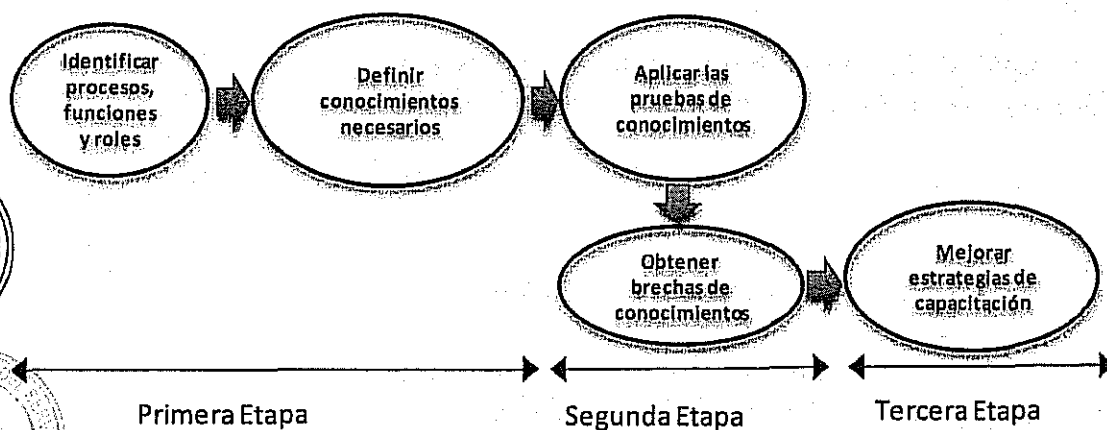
Identificar procesos, funciones y roles

Definir conocimientos necesarios

Aplicar las pruebas de conocimientos

Obtener brechas de conocimientos

Mejorar estrategias de capacitación

Primera Etapa

Segunda Etapa

Tercera Etapa